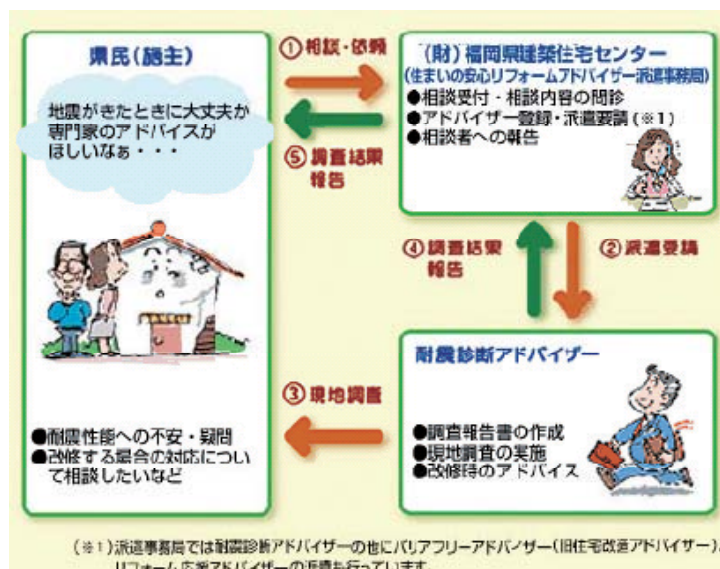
県民（施主）

地震がきたときに大丈夫か専門家のアドバイスがほしいなぁ・・・

●耐震性能への不安・疑問
●改修する場合の対応について相談したいなど

①相談・依頼

⑤調査結果報告

（財）福岡県建築住宅センター
（住まいの安心リフォームアドバイザー派遣事務局）
●相談受付・相談内容の問診
●アドバイザー登録・派遣要請（※1）
●相談者への報告

④調査結果報告

②派遣要請

耐震診断アドバイザー

③現地調査

●調査報告書の作成
●現地調査の実施
●改修時のアドバイス

（※1）派遣事務局では耐震診断アドバイザーの他にバリアフリーアドバイザー（旧住宅改造アドバイザー）、リフォーム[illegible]アドバイザーの派遣も行っています。